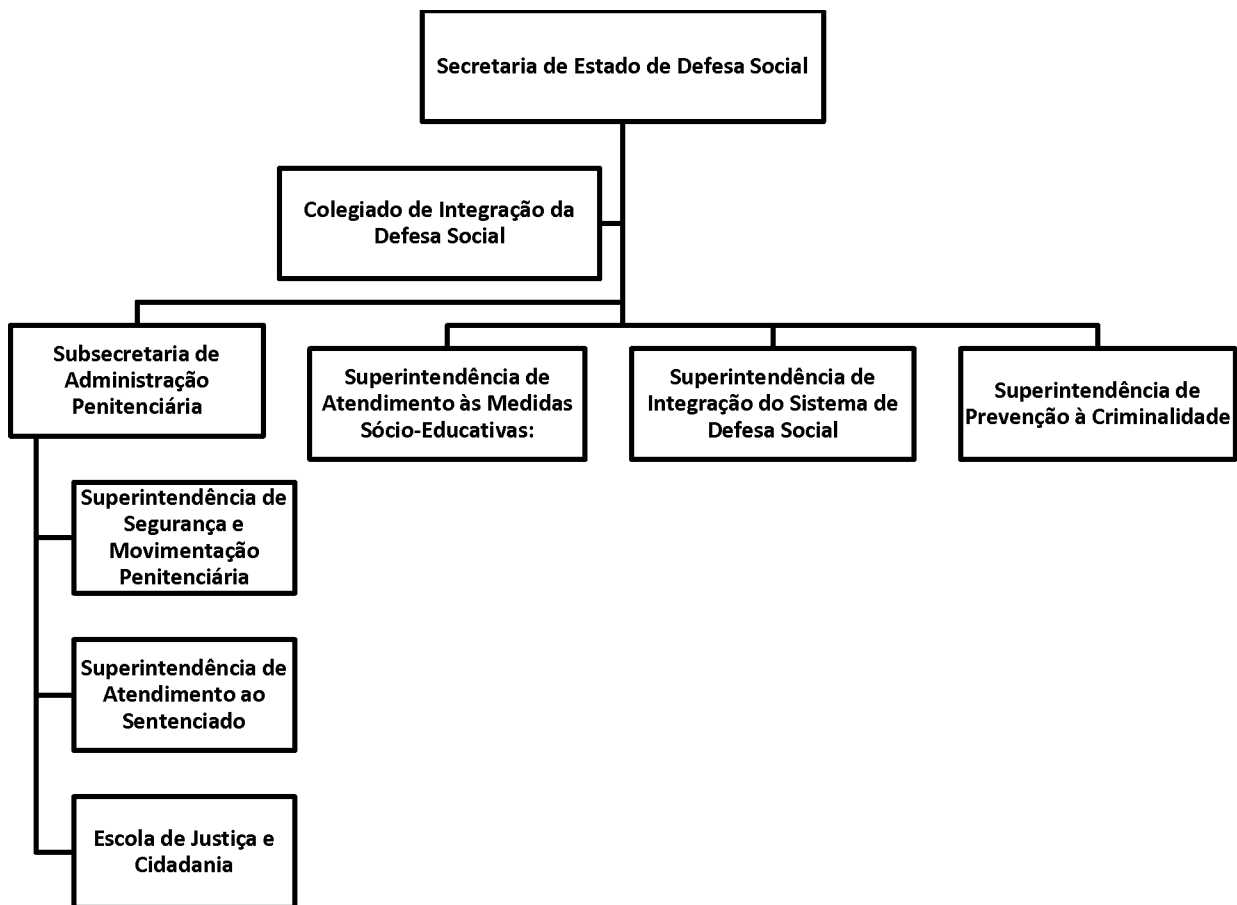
Secretaria de Estado de Defesa Social

Colegiado de Integração da Defesa Social

Subsecretaria de Administração Penitenciária

Superintendência de Atendimento às Medidas Sócio-Educativas:

Superintendência de Integração do Sistema de Defesa Social

Superintendência de Prevenção à Criminalidade

Superintendência de Segurança e Movimentação Penitenciária

Superintendência de Atendimento ao Sentenciado

Escola de Justiça e Cidadania